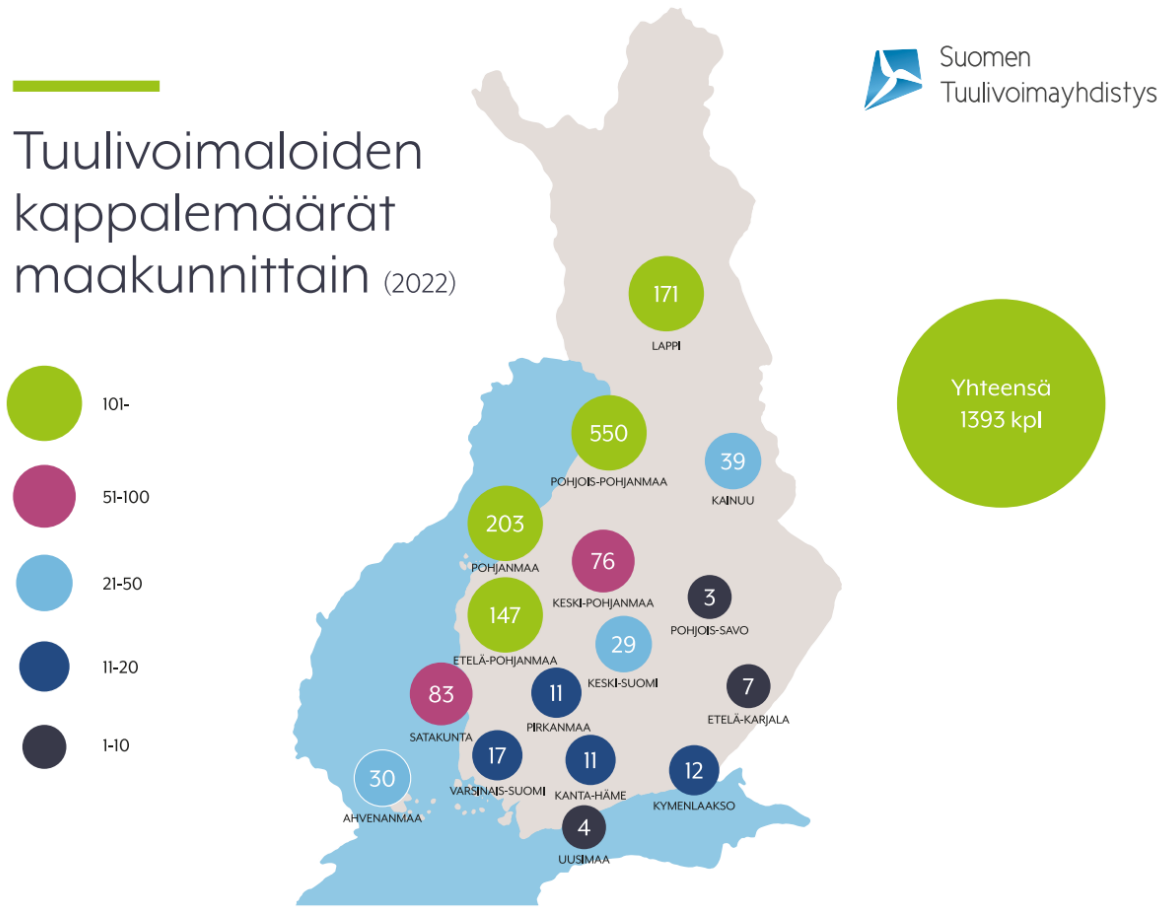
Tuulivoimaloiden kappalemäärät maakunnittain (2022)

Suomen Tuulivoimayhdistys

101-

51-100

21-50

11-20

1-10

171
LAPPI

Yhteensä 1393 kpl

550
POHJOIS-POHJANMAA

39
KAINUU

203
POHJANMAA

76
KESKI-POHJANMAA

3
POHJOIS-SAVO

147
ETELÄ-POHJANMAA

29
KESKI-SUOMI

83
SATAKUNTA

11
PIRKANMAA

7
ETELÄ-KARJALA

30
AHVENANMAA

17
VARSINAIS-SUOMI

11
KANTA-HÄME

12
KYMENLAAKSO

4
UUSIMAA